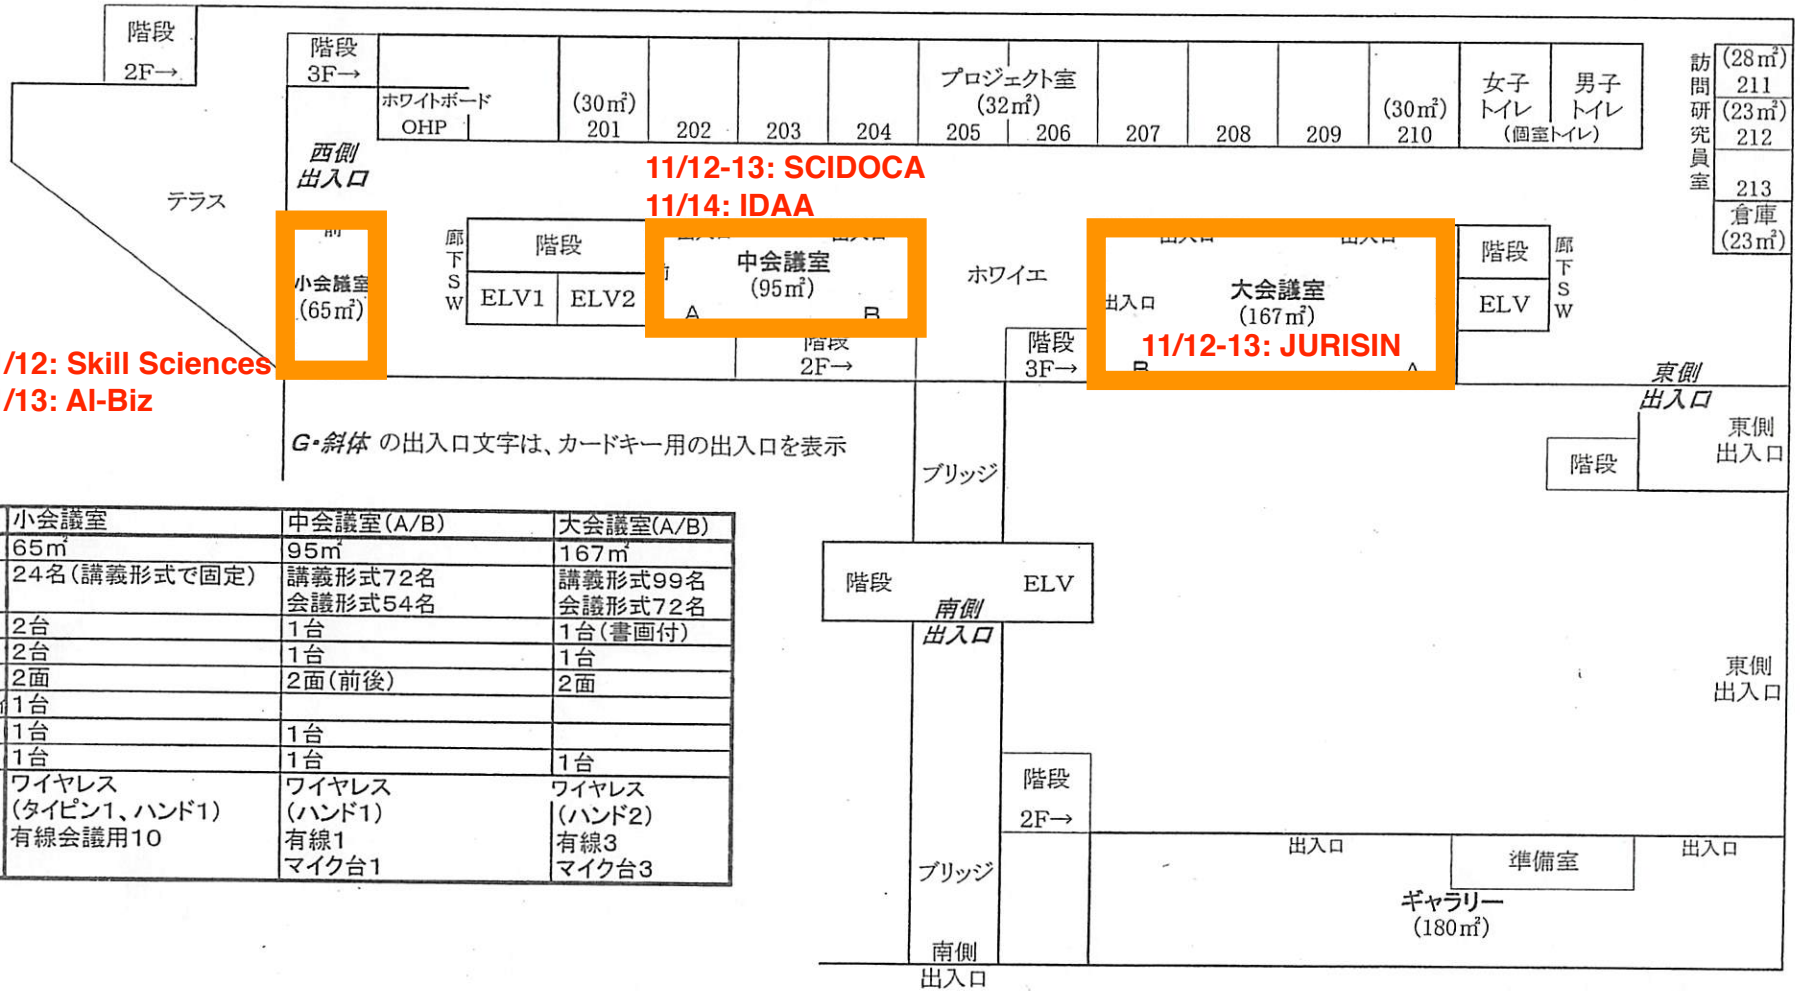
階段
2F→

階段
3F→

ホワイトボード
OHP

(30㎡)
201

202

203

204

プロジェクト室
(32㎡)
205

206

207

208

209

(30㎡)
210

女子
トイレ

男子
トイレ
(個室トイレ)

訪問研究員室

(28㎡)
211

(23㎡)
212

213

倉庫
(23㎡)

西側
出入口

テラス

11/12-13: SCIDOCA
11/14: IDAA

小会議室
(65㎡)

廊下
S
W

階段

ELV1

ELV2

中会議室
(95㎡)
A
B

階段
2F→

ホワイエ

階段
3F→

出入口

大会議室
(167㎡)

11/12-13: JURISIN

階段

ELV

廊下
S
W

/12: Skill Sciences
/13: AI-Biz

東側
出入口

G・斜体の出入口文字は、カードキー用の出入口を表示

東側
出入口

階段

ブリッジ

| 小会議室 | 中会議室(A/B) | 大会議室(A/B) |
|---|---|---|
| 65㎡ | 95㎡ | 167㎡ |
| 24名(講義形式で固定) | 講義形式72名<br>会議形式54名 | 講義形式99名<br>会議形式72名 |
| 2台 | 1台 | 1台(書画付) |
| 2台 | 1台 | 1台 |
| 2面 | 2面(前後) | 2面 |
| 1台 | | |
| 1台 | 1台 | |
| 1台 | 1台 | 1台 |
| ワイヤレス<br>(タイピン1、ハンド1)<br>有線会議用10 | ワイヤレス<br>(ハンド1)<br>有線1<br>マイク台1 | ワイヤレス<br>(ハンド2)<br>有線3<br>マイク台3 |

階段

ELV

南側
出入口

東側
出入口

階段
2F→

ブリッジ

出入口

準備室

出入口

ギャラリー
(180㎡)

南側
出入口